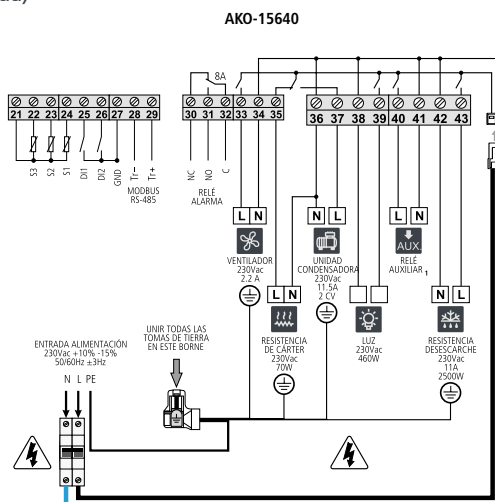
AKO-15640

8A

21 22 23 24 25 26 27 28 29

S3 S2 S1 DI1 DI2 GND Tr- Tr+

MODBUS RS-485

30 31 32 33 34 35

NC NO C

RELÉ ALARMA

36 37 38 39 40 41 42 43

L N

VENTILADOR 230Vac 2.2 A

L N

RESISTENCIA DE CÁRTER 230Vac 70W

N L

UNIDAD CONDENSADORA 230Vac 11.5A 2 CV

LUZ 230Vac 460W

L N

AUX.

RELÉ AUXILIAR 1

N L

RESISTENCIA DESESCARCHE 230Vac 11A 2500W

UNIR TODAS LAS TOMAS DE TIERRA EN ESTE BORNE

ENTRADA ALIMENTACIÓN 230Vac +10% -15% 50/60Hz ±3Hz

N L PE